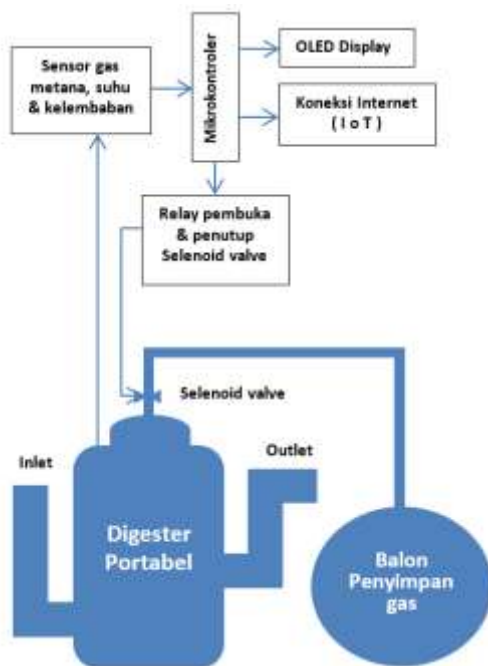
Sensor gas metana, suhu & kelembaban

Mikrokontroler

OLED Display

Koneksi Internet ( I o T )

Relay pembuka & penutup Selenoid valve

Selenoid valve

Inlet

Outlet

Digester Portabel

Balon Penyimpan gas